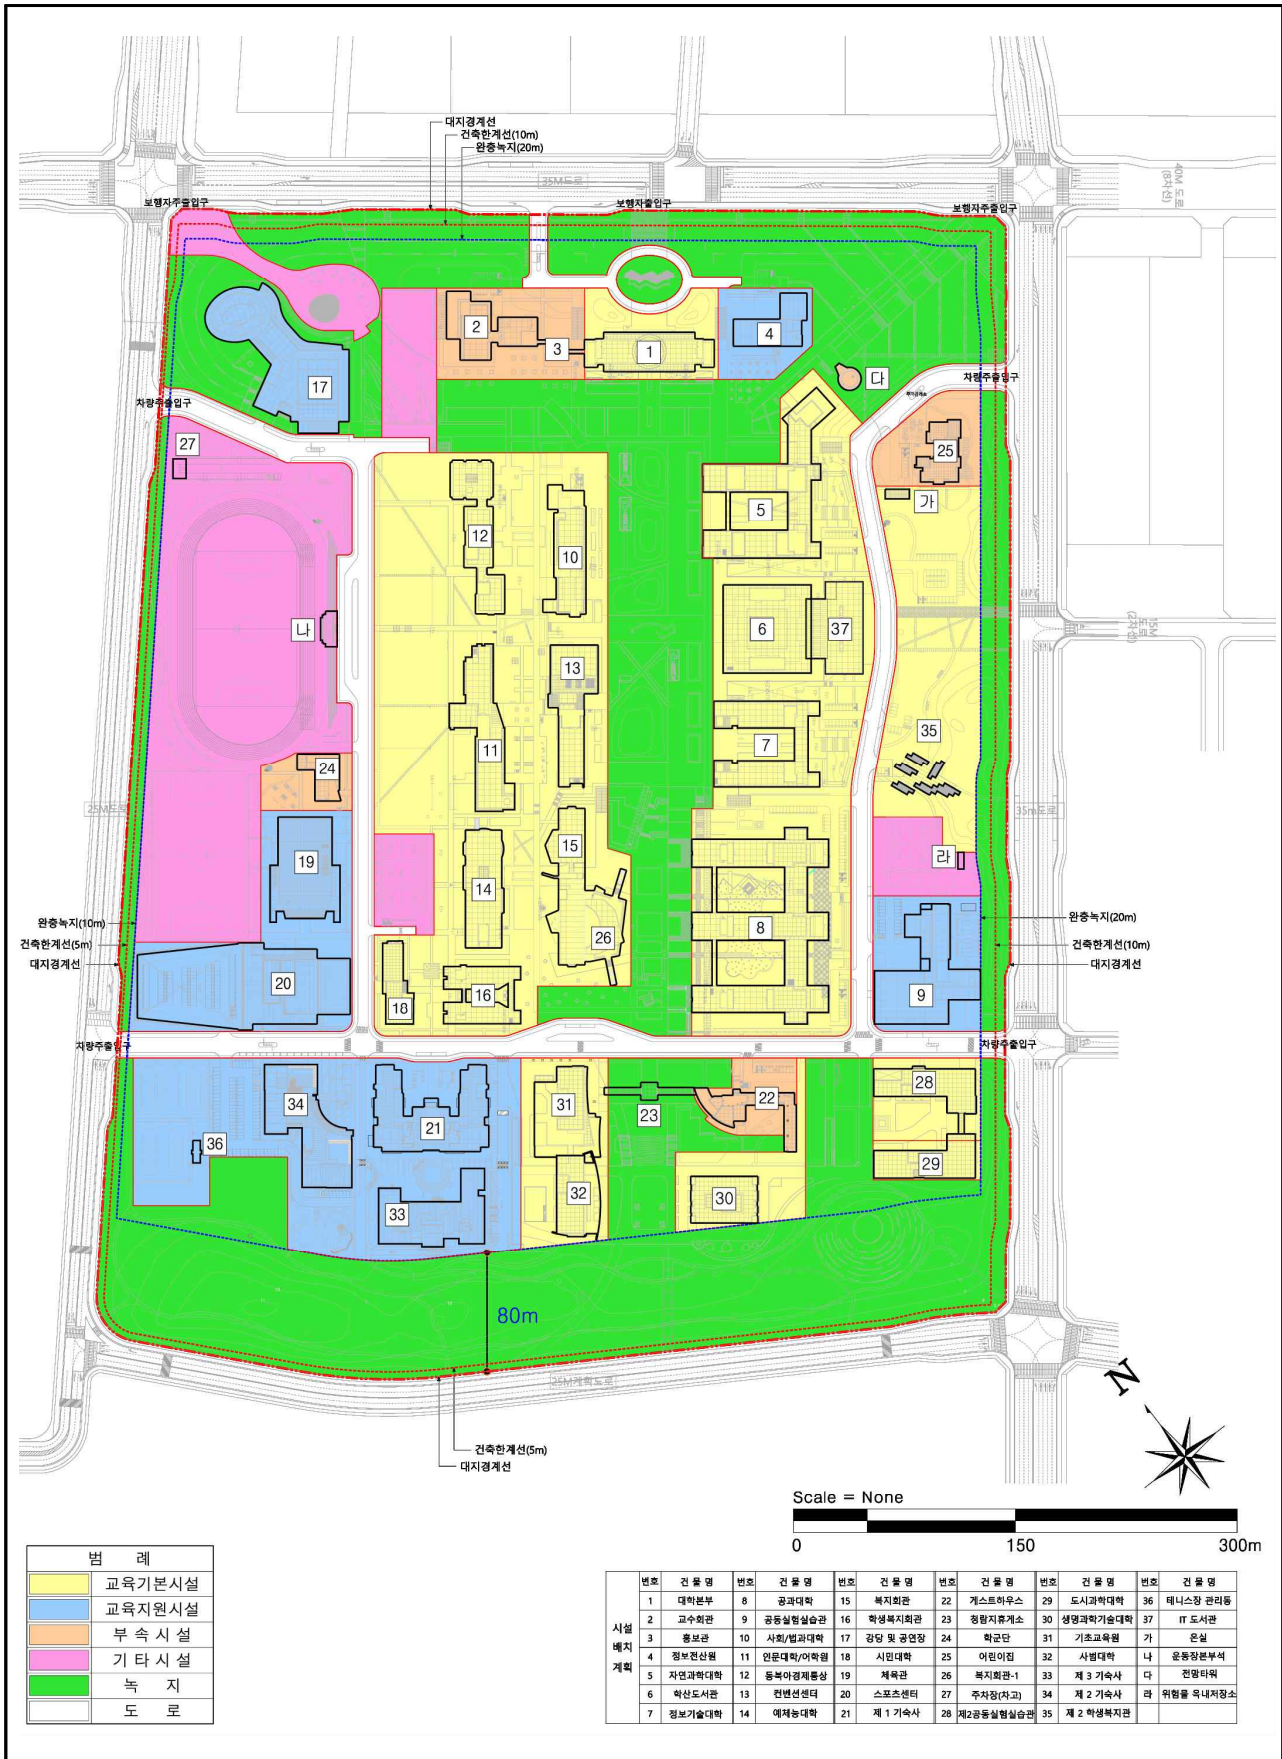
대지경계선
건축한계선(10m)
완충녹지(20m)
35M도로
40M 도로 (8차선)
보행자출입구
보행자출입구
보행자출입구
차량주출입구
차량주출입구
2
3
1
4
17
다
27
25
가
12
10
5
6
37
나
13
11
7
35
24
15
라
19
14
26
8
완충녹지(10m)
건축한계선(5m)
대지경계선
완충녹지(20m)
건축한계선(10m)
대지경계선
20
18
16
9
차량주출입구
차량주출입구
28
34
21
31
23
22
36
29
32
30
33
25M도로
15M 도로 (2차선)
35m도로
25M계획도로
80m
건축한계선(5m)
대지경계선
N
Scale = None
0
150
300m

| 범 례 |
|---|
| 교육기본시설 |
| 교육지원시설 |
| 부 속 시 설 |
| 기 타 시 설 |
| 녹 지 |
| 도 로 |

| 시설 배치 계획 | 번호 | 건 물 명 | 번호 | 건 물 명 | 번호 | 건 물 명 | 번호 | 건 물 명 | 번호 | 건 물 명 | 번호 | 건 물 명 |
|---|---|---|---|---|---|---|---|---|---|---|---|---|
| | 1 | 대학본부 | 8 | 공과대학 | 15 | 복지회관 | 22 | 게스트하우스 | 29 | 도시과학대학 | 36 | 테니스장 관리동 |
| | 2 | 교수회관 | 9 | 공동실험실습관 | 16 | 학생복지회관 | 23 | 청람지휴게소 | 30 | 생명과학기술대학 | 37 | IT 도서관 |
| | 3 | 홍보관 | 10 | 사회/법과대학 | 17 | 강당 및 공연장 | 24 | 학군단 | 31 | 기초교육원 | 가 | 온실 |
| | 4 | 정보전산원 | 11 | 인문대학/어학원 | 18 | 시민대학 | 25 | 어린이집 | 32 | 사범대학 | 나 | 운동장본부석 |
| | 5 | 자연과학대학 | 12 | 동북아경제통상 | 19 | 체육관 | 26 | 복지회관-1 | 33 | 제 3 기숙사 | 다 | 전망타워 |
| | 6 | 학산도서관 | 13 | 컨벤션센터 | 20 | 스포츠센터 | 27 | 주차장(차고) | 34 | 제 2 기숙사 | 라 | 위험물 옥내저장소 |
| | 7 | 정보기술대학 | 14 | 예체능대학 | 21 | 제 1 기숙사 | 28 | 제2공동실험실습관 | 35 | 제 2 학생복지관 | | |